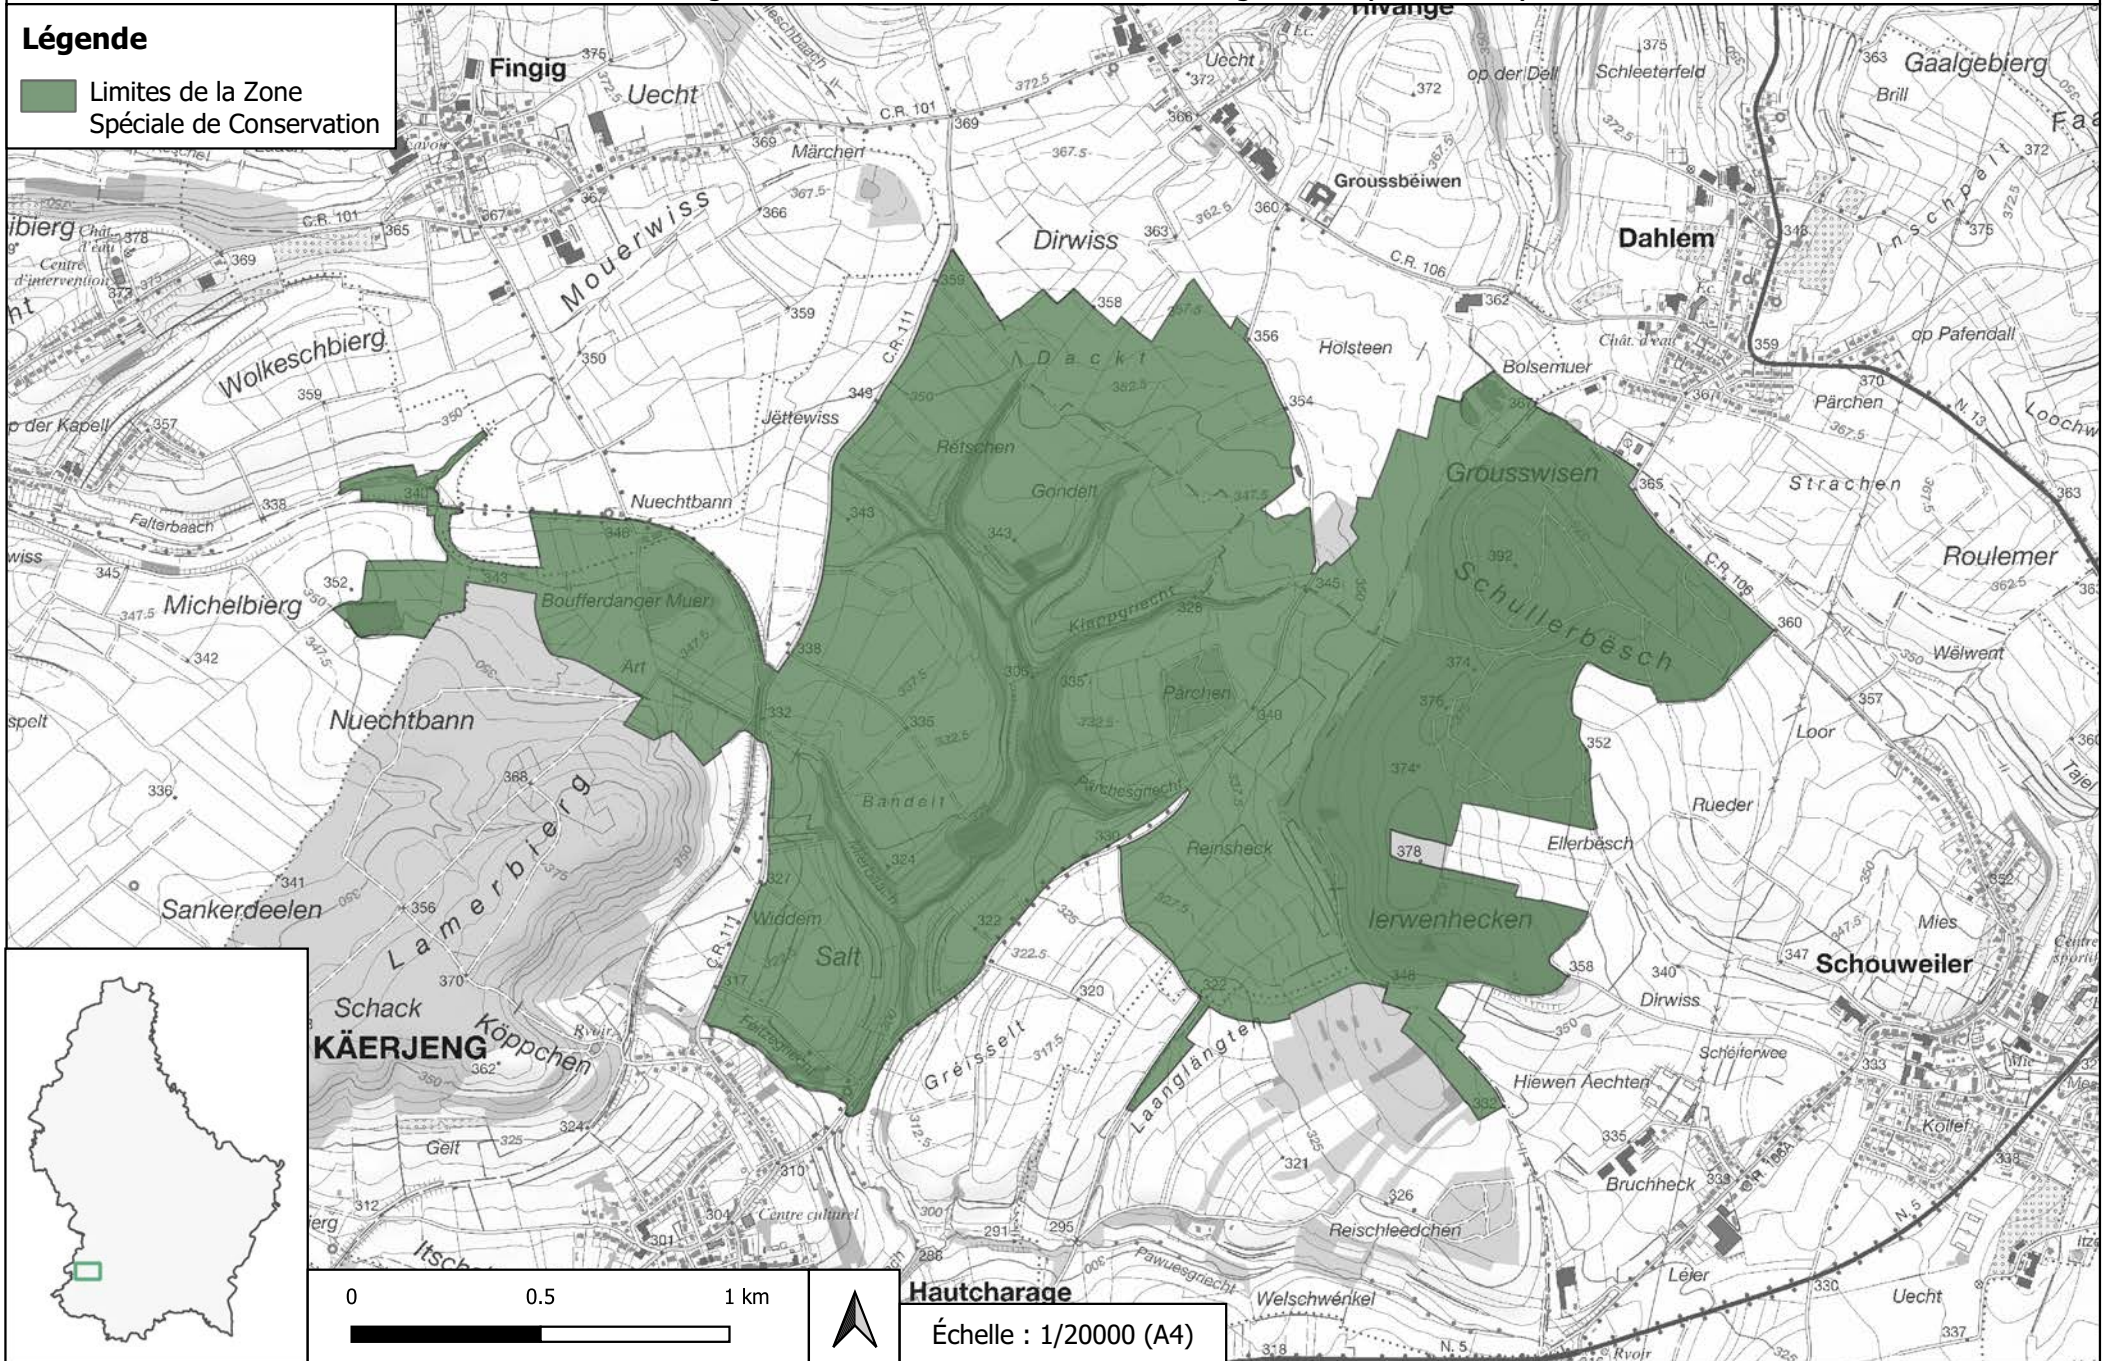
Légende

Limites de la Zone Spéciale de Conservation

Fingig
Uecht
Uecht
Märchen
Mouerwiss
Groussbeiwen
Dirwiss
Dahlem
Gaalgebierg
Brill
op der Dell
Schleeterfeld
Inschpelt
op Pafendall
Holsteen
Bolsemuer
Pärchen
Dackt
Rëtschen
Gondelt
Jëttewiss
Wolkeschbierg
op der Kapell
Falterbaach
Nuechtbann
Bouffer­danger Muer
Art
Michelbierg
Nuechtbann
Grousswisen
Strachen
Roulemer
Schullerbësch
Wëlwent
Klapgriecht
Pärchen
Loor
Rueder
Ellerbësch
Pärchesgriecht
Bandelt
Reinsheck
Ierwenhecken
Widdem
Salt
Lamerbierg
Sankerdeelen
Schack
KÄERJENG
Köppchen
Greisselt
Laanglängten
Dirwiss
Mies
Schouweiler
Schéiferwee
Hiewen Aechten
Bruchheck
Reischleedchen
Gelt
Centre culturel
Hautcharage
Welschwénkel
Léier
Uecht
Itsch
C.R. 101
C.R. 111
C.R. 106
N. 13
N. 5

0 0.5 1 km

Échelle : 1/20000 (A4)